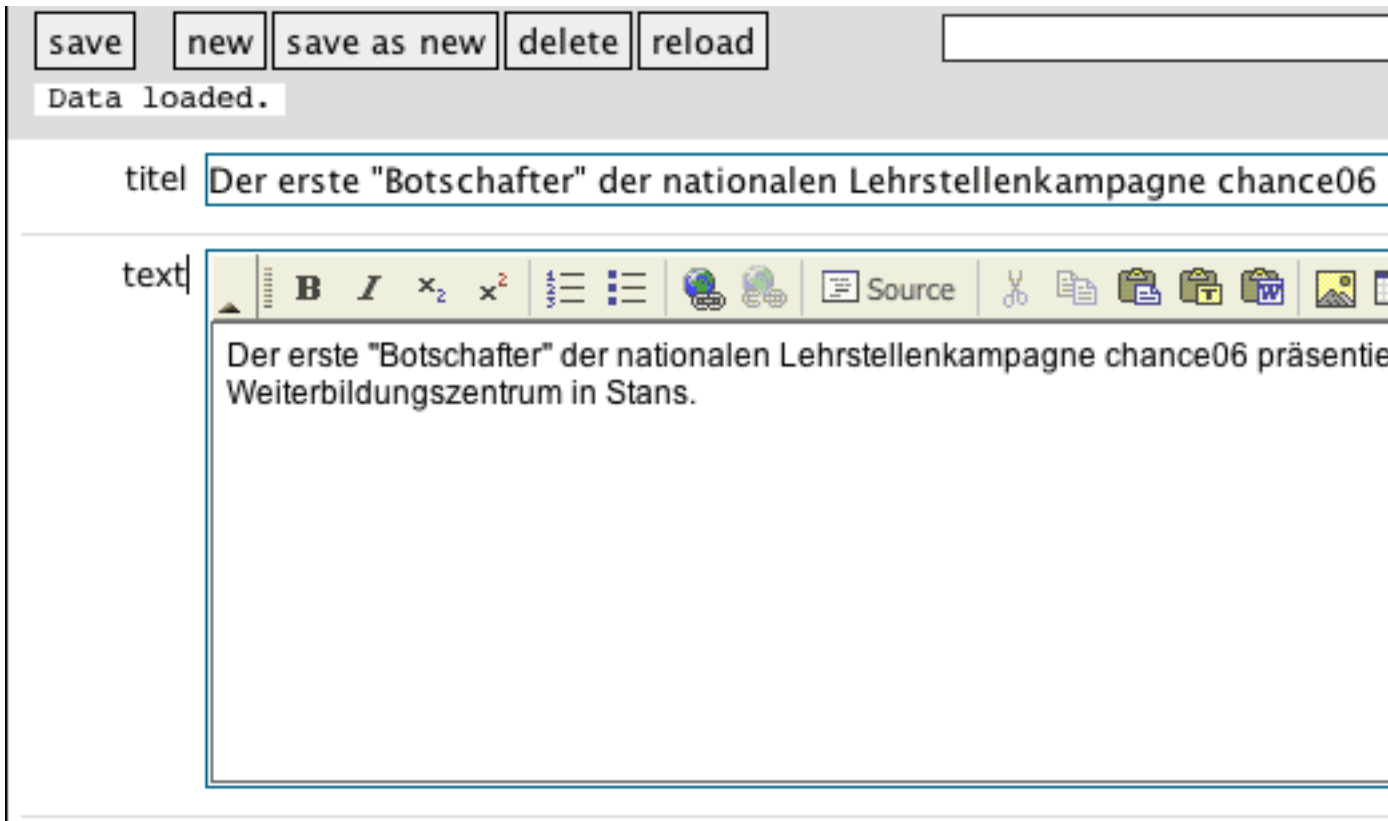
save new save as new delete reload

Data loaded.

titel Der erste "Botschafter" der nationalen Lehrstellenkampagne chance06

text

B I $x_2$ $x^2$ Source

Der erste "Botschafter" der nationalen Lehrstellenkampagne chance06 präsentie
Weiterbildungszentrum in Stans.